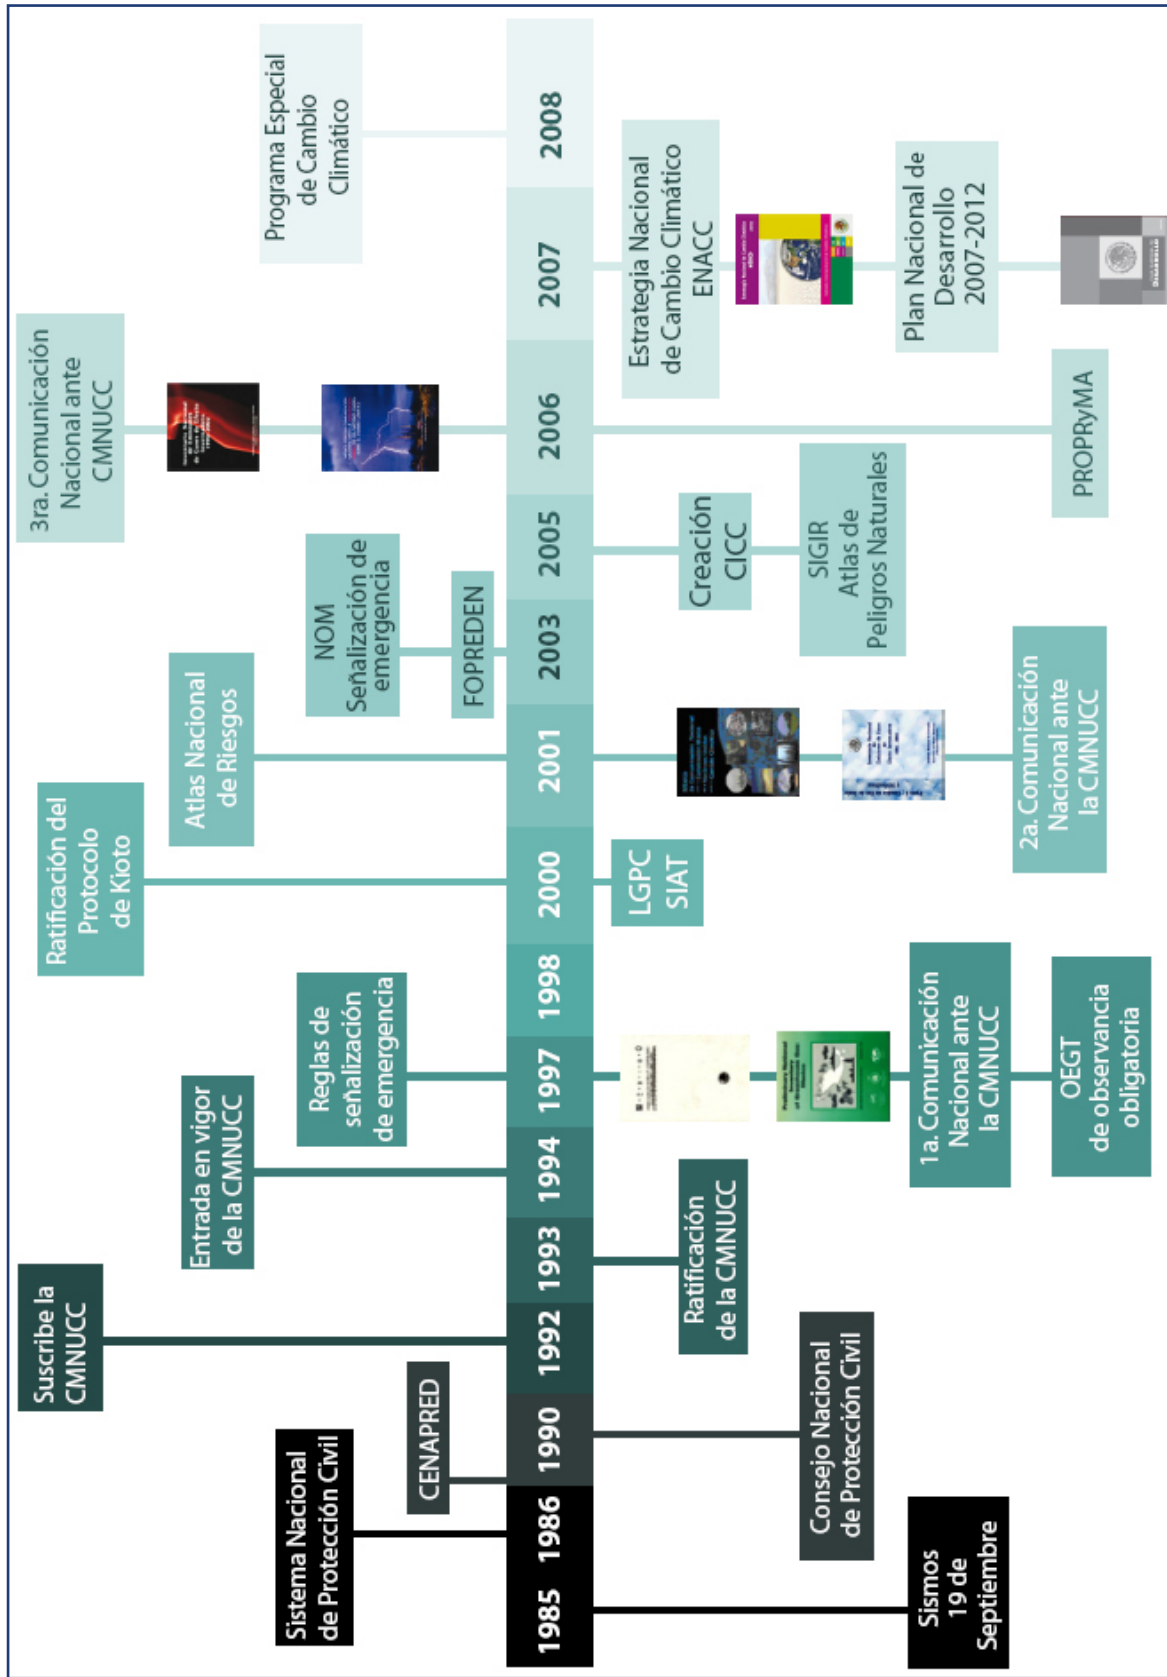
1985 Sismos 19 de Septiembre

1986 Sistema Nacional de Protección Civil

1990 CENAPRED

Consejo Nacional de Protección Civil

1992 Suscribe la CMNUCC

1993 Ratificación de la CMNUCC

1994 Entrada en vigor de la CMNUCC

1997 Reglas de señalización de emergencia

1a. Comunicación Nacional ante la CMNUCC

OEGT de observancia obligatoria

1998

2000 Ratificación del Protocolo de Kioto

LGPC SIAT

2001 Atlas Nacional de Riesgos

2a. Comunicación Nacional ante la CMNUCC

2003 NOM Señalización de emergencia

FOPREDEN

2005 Creación CICC

SIGIR Atlas de Peligros Naturales

2006 3ra. Comunicación Nacional ante CMNUCC

PROPRyMA

2007 Estrategia Nacional de Cambio Climático ENACC

Plan Nacional de Desarrollo 2007-2012

2008 Programa Especial de Cambio Climático